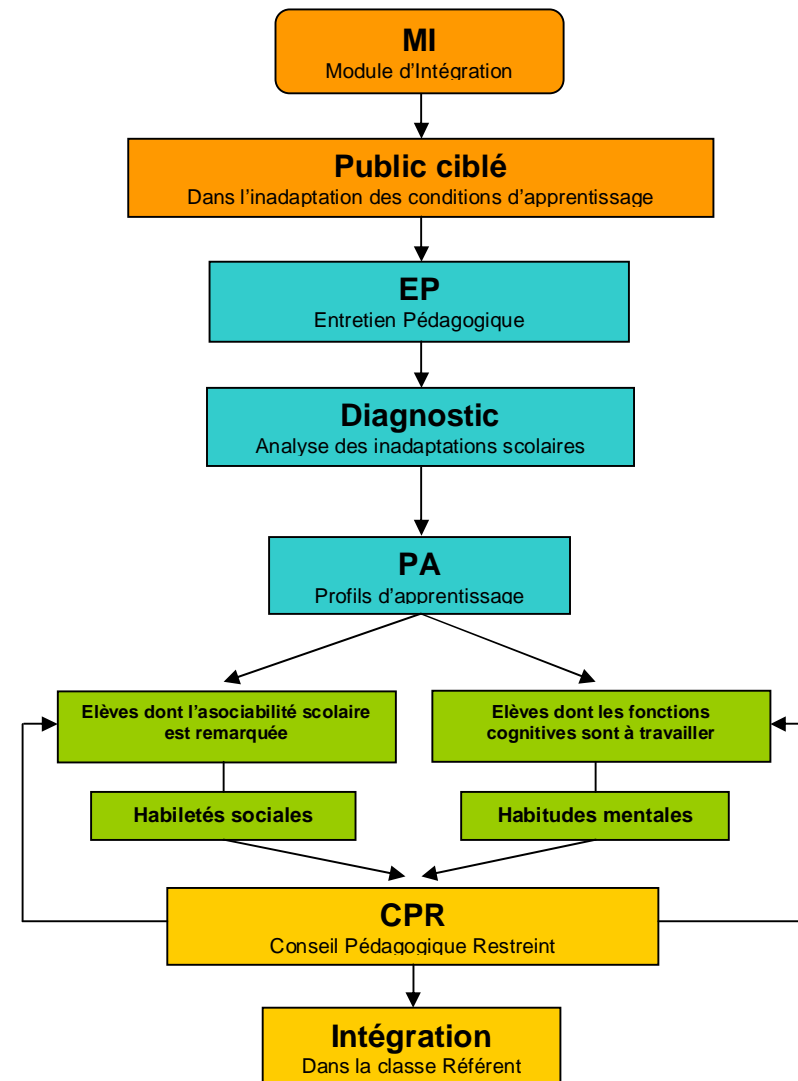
MI
Module d'Intégration

Public ciblé
Dans l'inadaptation des conditions d'apprentissage

EP
Entretien Pédagogique

Diagnostic
Analyse des inadaptations scolaires

PA
Profils d'apprentissage

Elèves dont l'asociabilité scolaire est remarquée

Elèves dont les fonctions cognitives sont à travailler

Habiletés sociales

Habitudes mentales

CPR
Conseil Pédagogique Restreint

Intégration
Dans la classe Référent